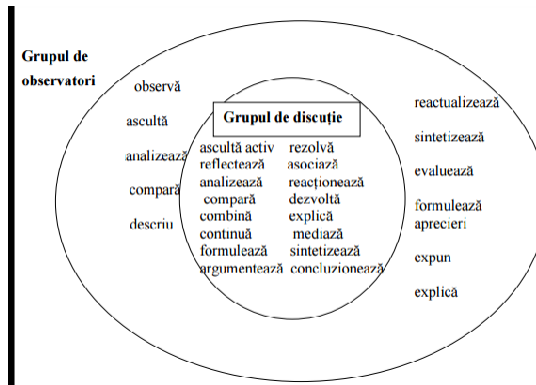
Grupul de observatori

observă

ascultă

analizează

compară

descriu

Grupul de discuție

ascultă activ
reflectează
analizează
compară
combină
continuă
formulează
argumentează

rezolvă
asociază
reacționează
dezvoltă
explică
mediază
sintetizează
concluzionează

reactualizează

sintetizează

evaluează

formulează aprecieri

expun

explică